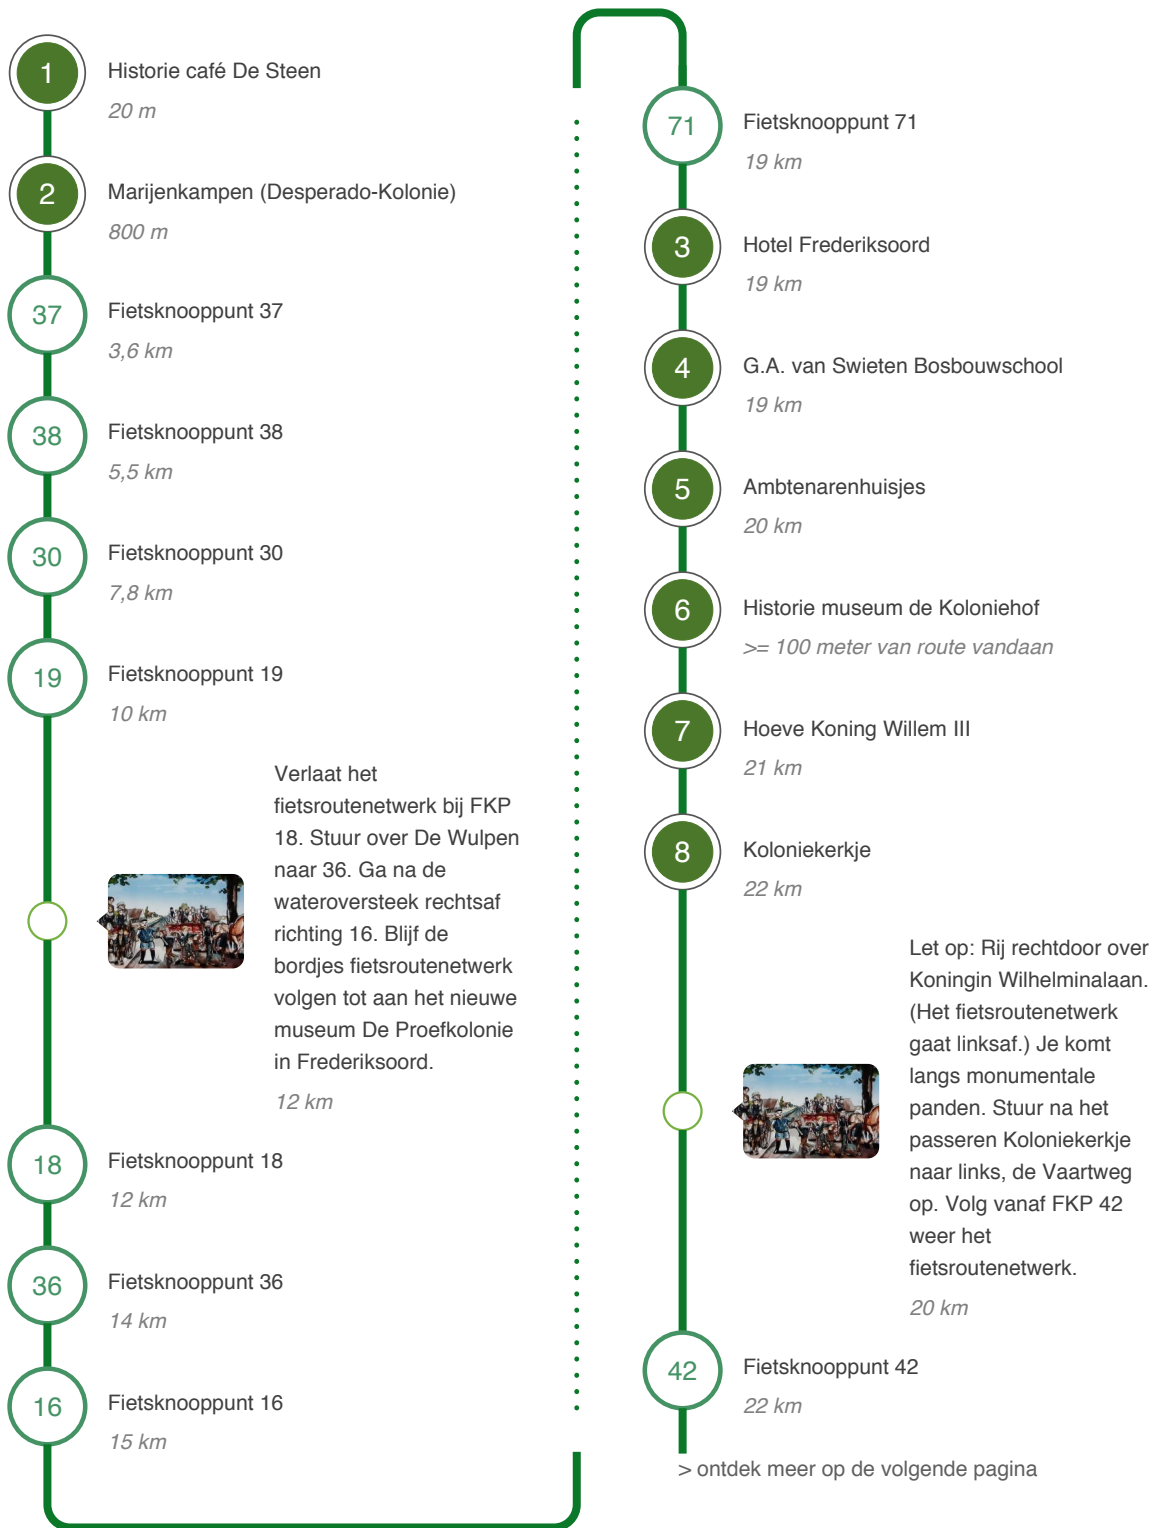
1 Historie café De Steen
20 m

2 Marijenkampen (Desperado-Kolonie)
800 m

37 Fietsknooppunt 37
3,6 km

38 Fietsknooppunt 38
5,5 km

30 Fietsknooppunt 30
7,8 km

19 Fietsknooppunt 19
10 km

Verlaat het fietsroutenetwerk bij FKP 18. Stuur over De Wulpen naar 36. Ga na de wateroversteek rechtsaf richting 16. Blijf de bordjes fietsroutenetwerk volgen tot aan het nieuwe museum De Proefkolonie in Frederiksoord.
12 km

18 Fietsknooppunt 18
12 km

36 Fietsknooppunt 36
14 km

16 Fietsknooppunt 16
15 km

71 Fietsknooppunt 71
19 km

3 Hotel Frederiksoord
19 km

4 G.A. van Swieten Bosbouwschool
19 km

5 Ambtenarenhuisjes
20 km

6 Historie museum de Koloniehof
>= 100 meter van route vandaan

7 Hoeve Koning Willem III
21 km

8 Koloniekerkje
22 km

Let op: Rij rechtdoor over Koningin Wilhelminalaan. (Het fietsroutenetwerk gaat linksaf.) Je komt langs monumentale panden. Stuur na het passeren Koloniekerkje naar links, de Vaartweg op. Volg vanaf FKP 42 weer het fietsroutenetwerk.
20 km

42 Fietsknooppunt 42
22 km

> ontdek meer op de volgende pagina